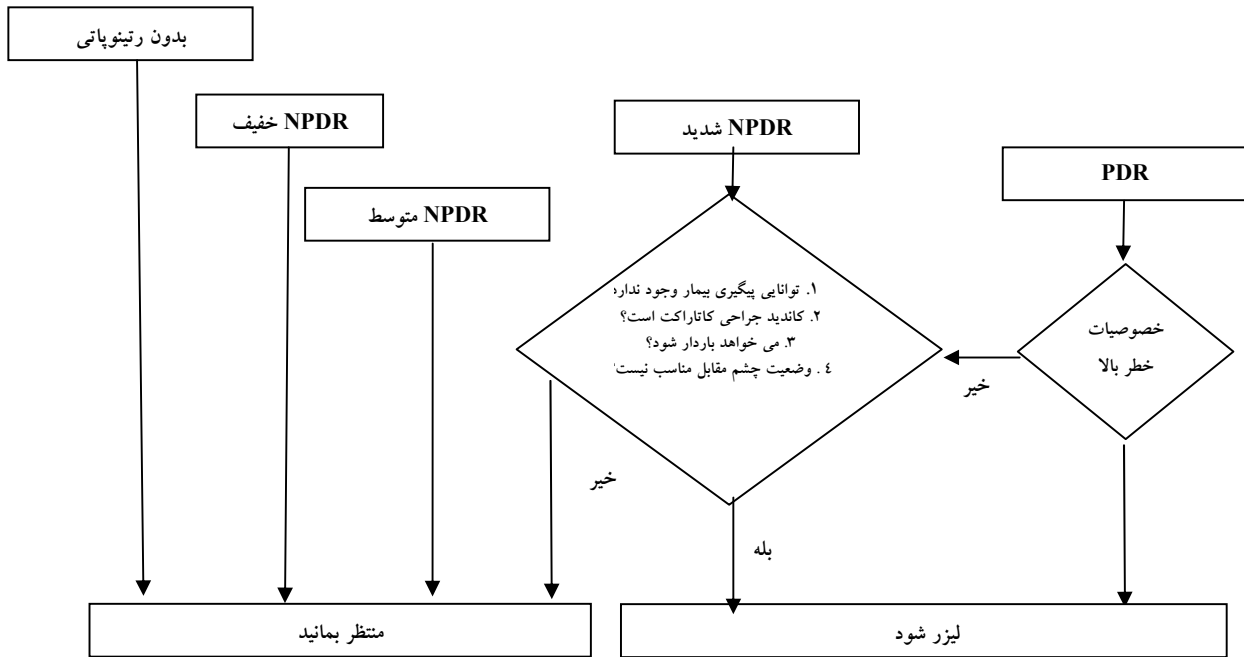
بدون رتینوپاتی

NPDR خفیف

NPDR متوسط

NPDR شدید

PDR

۱. توانایی پیگیری بیمار وجود ندار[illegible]
۲. کاندید جراحی کاتاراکت است؟
۳. می خواهد باردار شود؟
٤ . وضعیت چشم مقابل مناسب نیست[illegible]

خصوصیات خطر بالا

خیر

خیر

بله

منتظر بمانید

لیزر شود